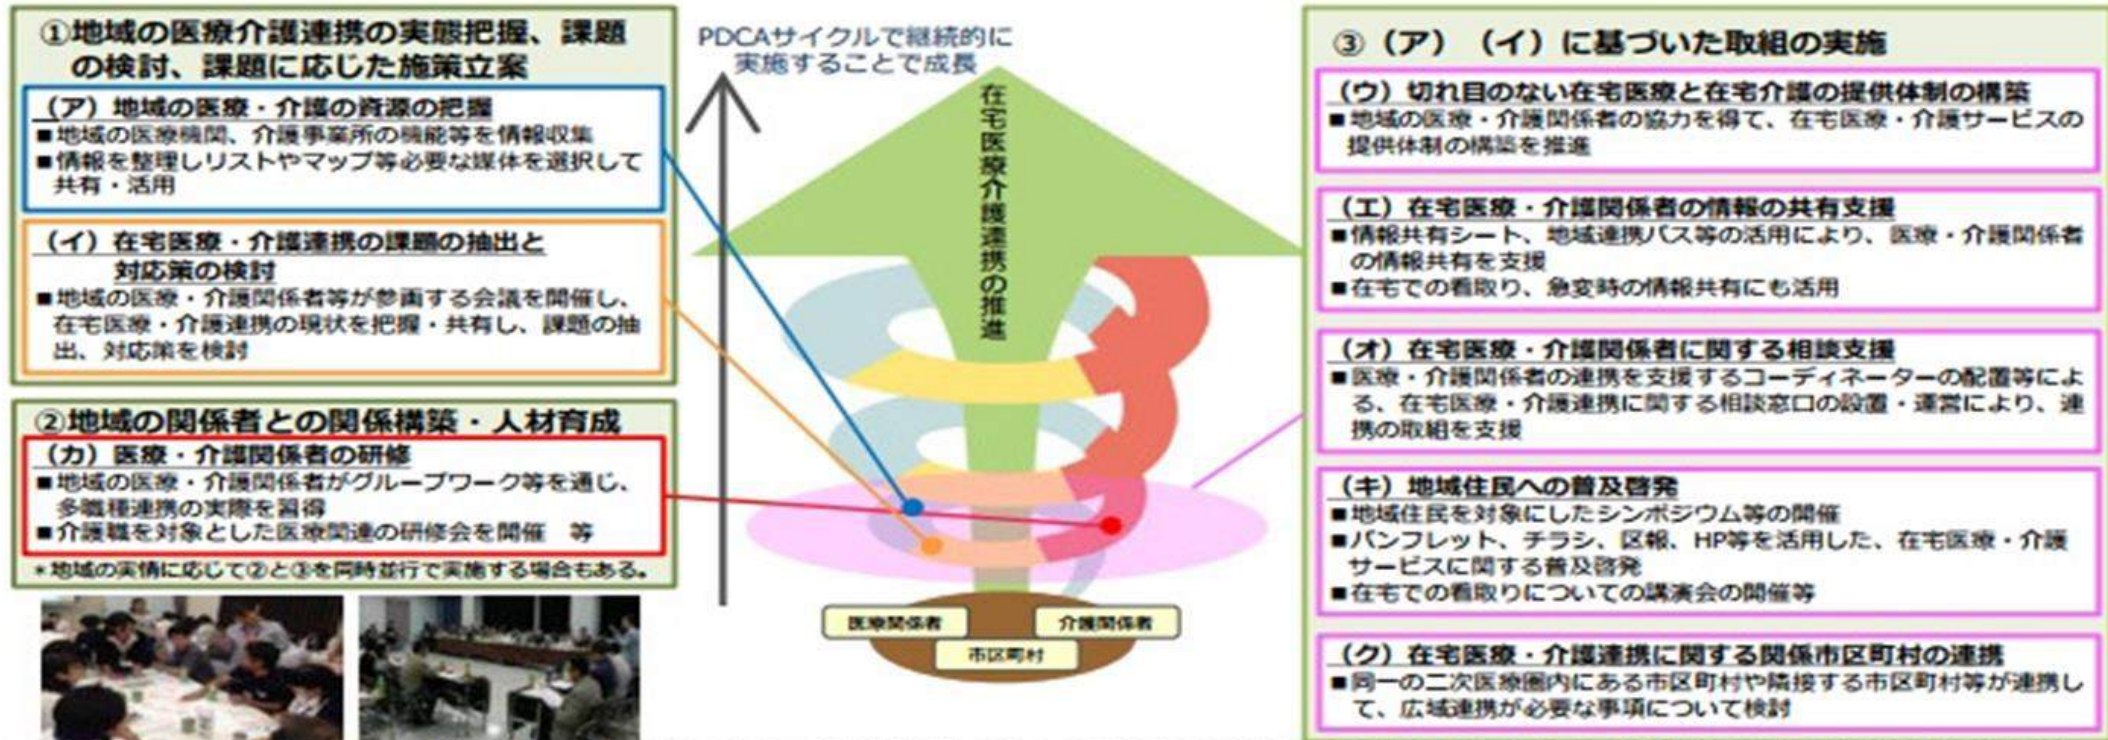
①地域の医療介護連携の実態把握、課題の検討、課題に応じた施策立案

（ア）地域の医療・介護の資源の把握
■地域の医療機関、介護事業所の機能等を情報収集
■情報を整理しリストやマップ等必要な媒体を選択して共有・活用

（イ）在宅医療・介護連携の課題の抽出と対応策の検討
■地域の医療・介護関係者等が参画する会議を開催し、在宅医療・介護連携の現状を把握・共有し、課題の抽出、対応策を検討

②地域の関係者との関係構築・人材育成

（カ）医療・介護関係者の研修
■地域の医療・介護関係者がグループワーク等を通じ、多職種連携の実際を習得
■介護職を対象とした医療関連の研修会を開催　等

＊地域の実情に応じて②と③を同時並行で実施する場合もある。

PDCAサイクルで継続的に実施することで成長

在宅医療介護連携の推進

医療関係者
介護関係者
市区町村

③（ア）（イ）に基づいた取組の実施

（ウ）切れ目のない在宅医療と在宅介護の提供体制の構築
■地域の医療・介護関係者の協力を得て、在宅医療・介護サービスの提供体制の構築を推進

（エ）在宅医療・介護関係者の情報の共有支援
■情報共有シート、地域連携パス等の活用により、医療・介護関係者の情報共有を支援
■在宅での看取り、急変時の情報共有にも活用

（オ）在宅医療・介護関係者に関する相談支援
■医療・介護関係者の連携を支援するコーディネーターの配置等による、在宅医療・介護連携に関する相談窓口の設置・運営により、連携の取組を支援

（キ）地域住民への普及啓発
■地域住民を対象にしたシンポジウム等の開催
■パンフレット、チラシ、区報、HP等を活用した、在宅医療・介護サービスに関する普及啓発
■在宅での看取りについての講演会の開催等

（ク）在宅医療・介護連携に関する関係市区町村の連携
■同一の二次医療圏内にある市区町村や隣接する市区町村等が連携して、広域連携が必要な事項について検討